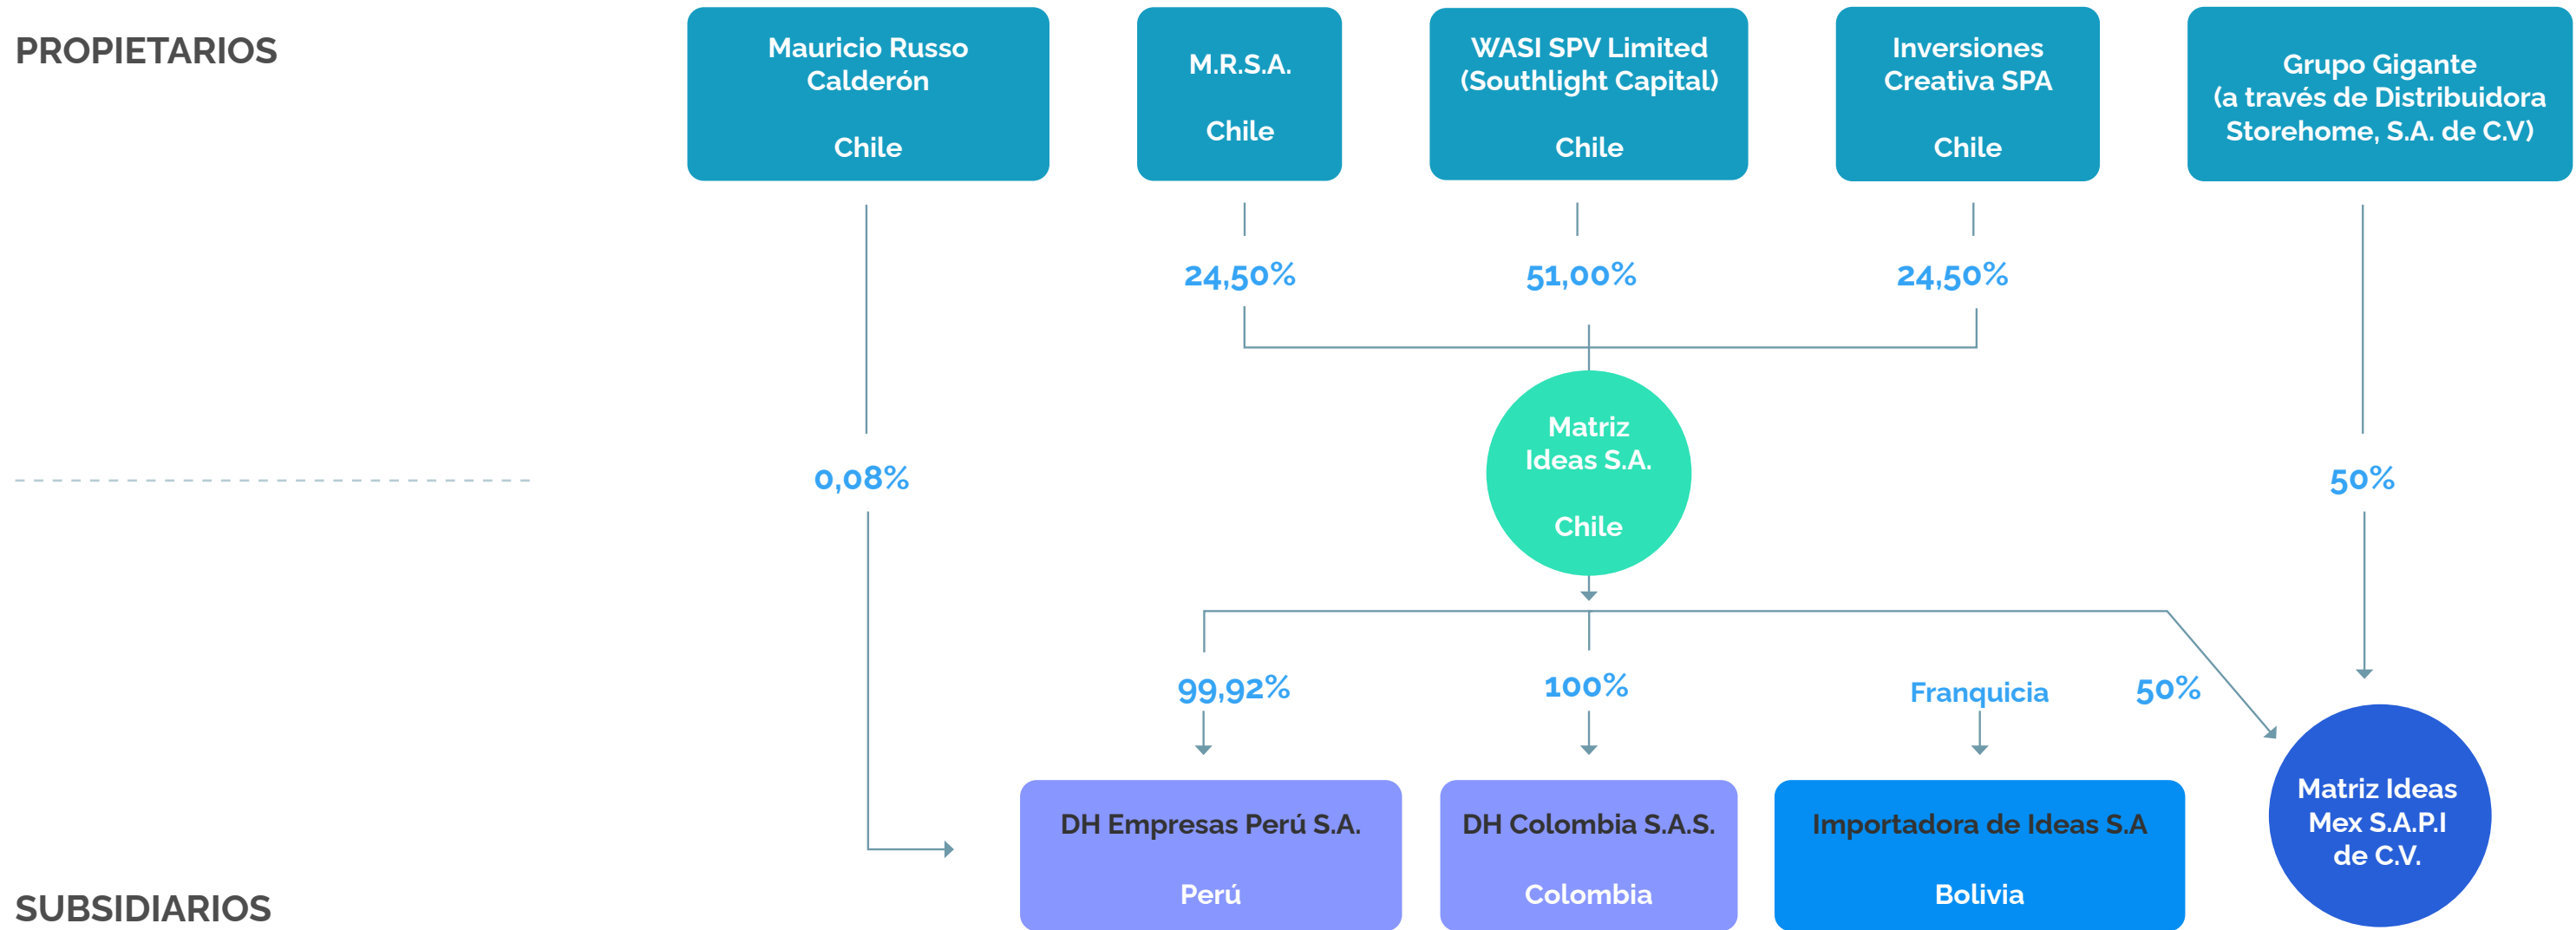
PROPIETARIOS

Mauricio Russo Calderón

Chile

M.R.S.A.

Chile

WASI SPV Limited (Southlight Capital)

Chile

Inversiones Creativa SPA

Chile

Grupo Gigante (a través de Distribuidora Storehome, S.A. de C.V)

24,50%

51,00%

24,50%

Matriz Ideas S.A.

Chile

0,08%

50%

99,92%

100%

Franquicia

50%

DH Empresas Perú S.A.

Perú

DH Colombia S.A.S.

Colombia

Importadora de Ideas S.A

Bolivia

Matriz Ideas Mex S.A.P.I de C.V.

SUBSIDIARIOS